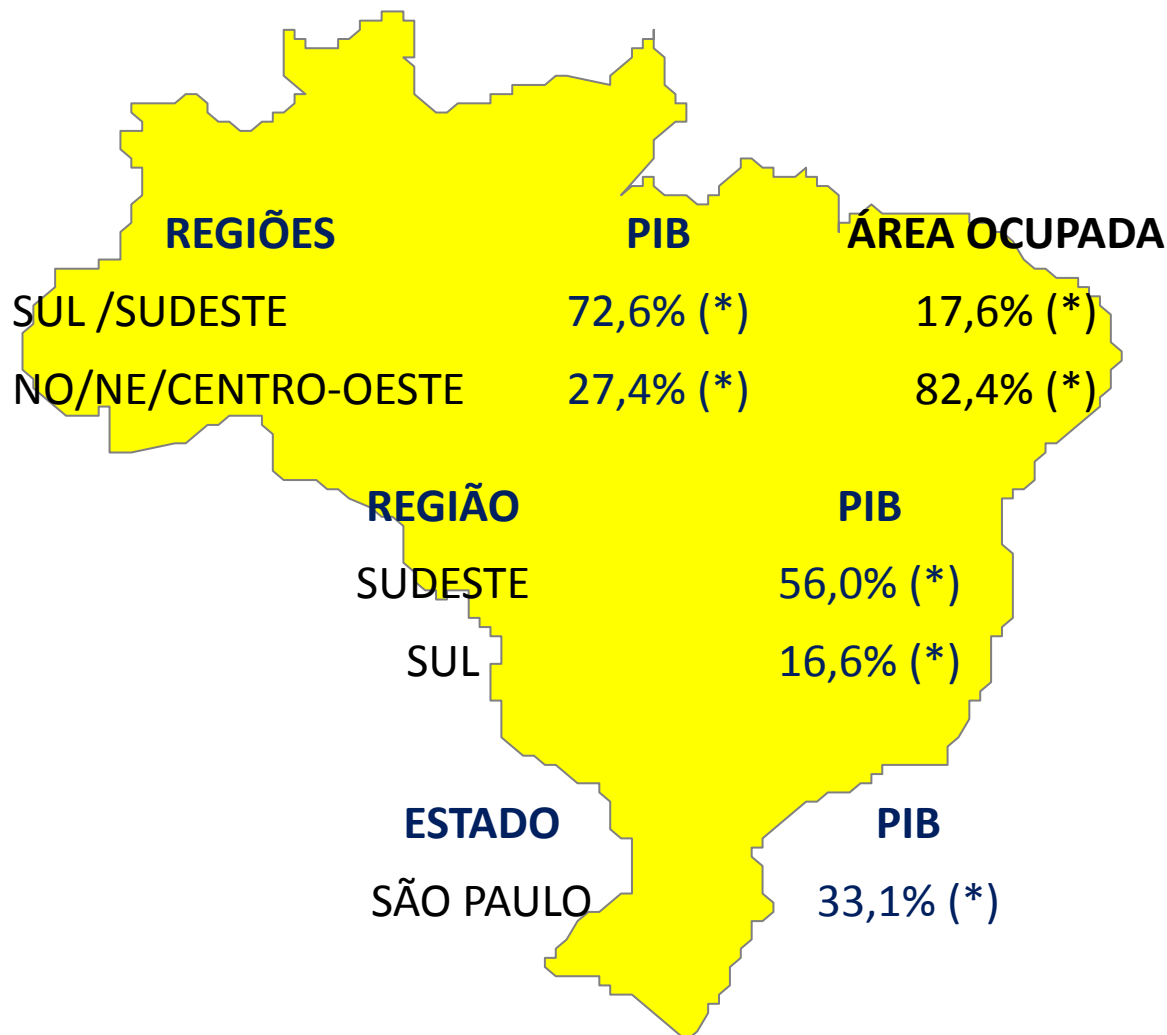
| REGIÕES | PIB | ÁREA OCUPADA |
|---|---|---|
| SUL /SUDESTE | 72,6% (*) | 17,6% (*) |
| NO/NE/CENTRO-OESTE | 27,4% (*) | 82,4% (*) |

| REGIÃO | PIB |
|---|---|
| SUDESTE | 56,0% (*) |
| SUL | 16,6% (*) |

| ESTADO | PIB |
|---|---|
| SÃO PAULO | 33,1% (*) |